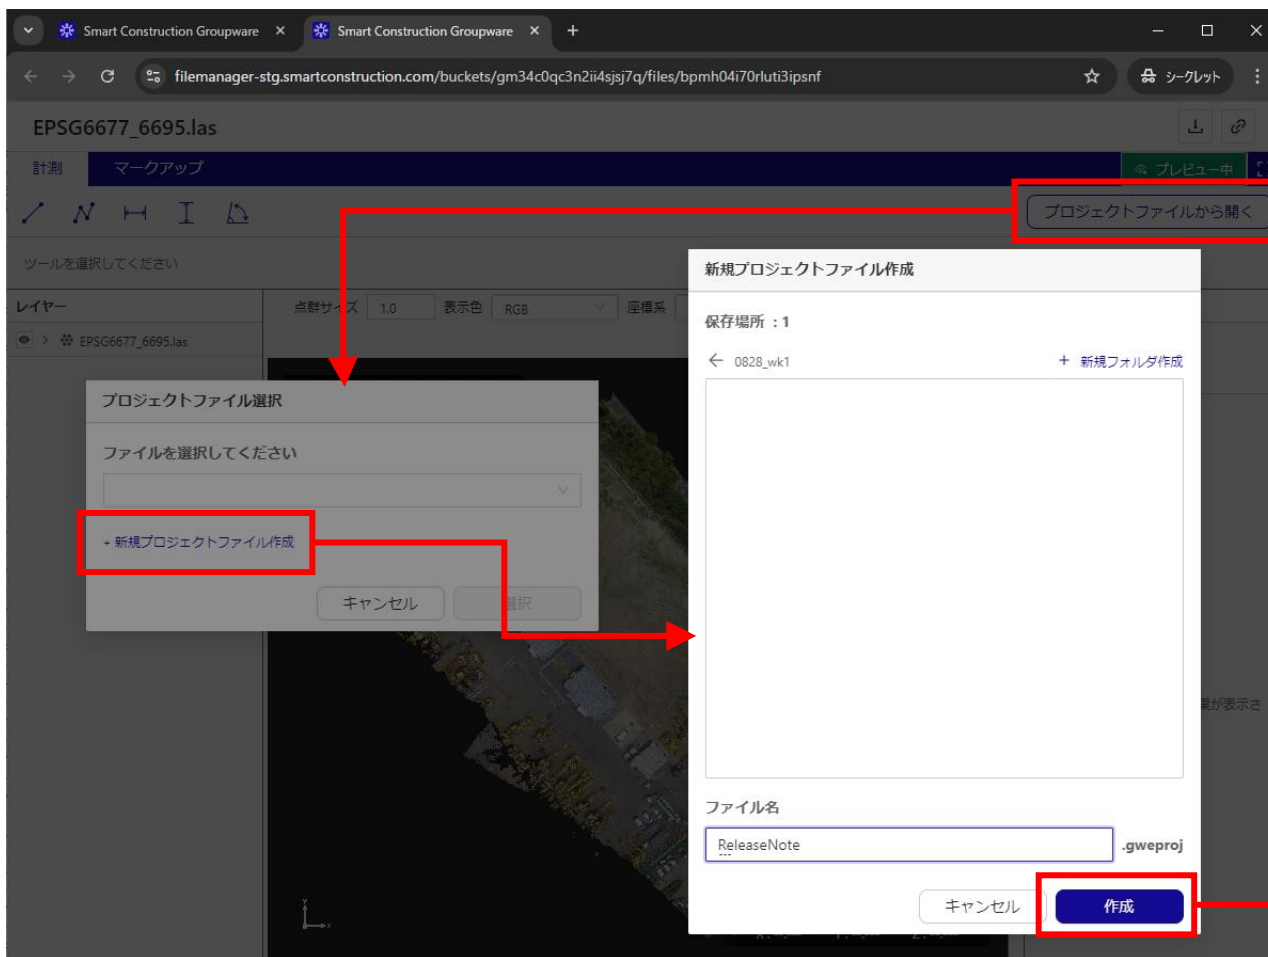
Smart Construction Groupware ×
Smart Construction Groupware ×
+
filemanager-stg.smartconstruction.com/buckets/gm34c0qc3n2ii4sjsj7q/files/bpmh04i70rluti3ipsnf
シークレット

EPSG6677_6695.las

計測
マークアップ
プレビュー中

プロジェクトファイルから開く

ツールを選択してください

レイヤー
EPSG6677_6695.las

点群サイズ 1.0 表示色 RGB 座標系

プロジェクトファイル選択

ファイルを選択してください

+ 新規プロジェクトファイル作成

キャンセル
選択

新規プロジェクトファイル作成

保存場所 ：1

0828_wk1
+ 新規フォルダ作成

ファイル名

ReleaseNote
.gweproj

キャンセル
作成

果が表示さ